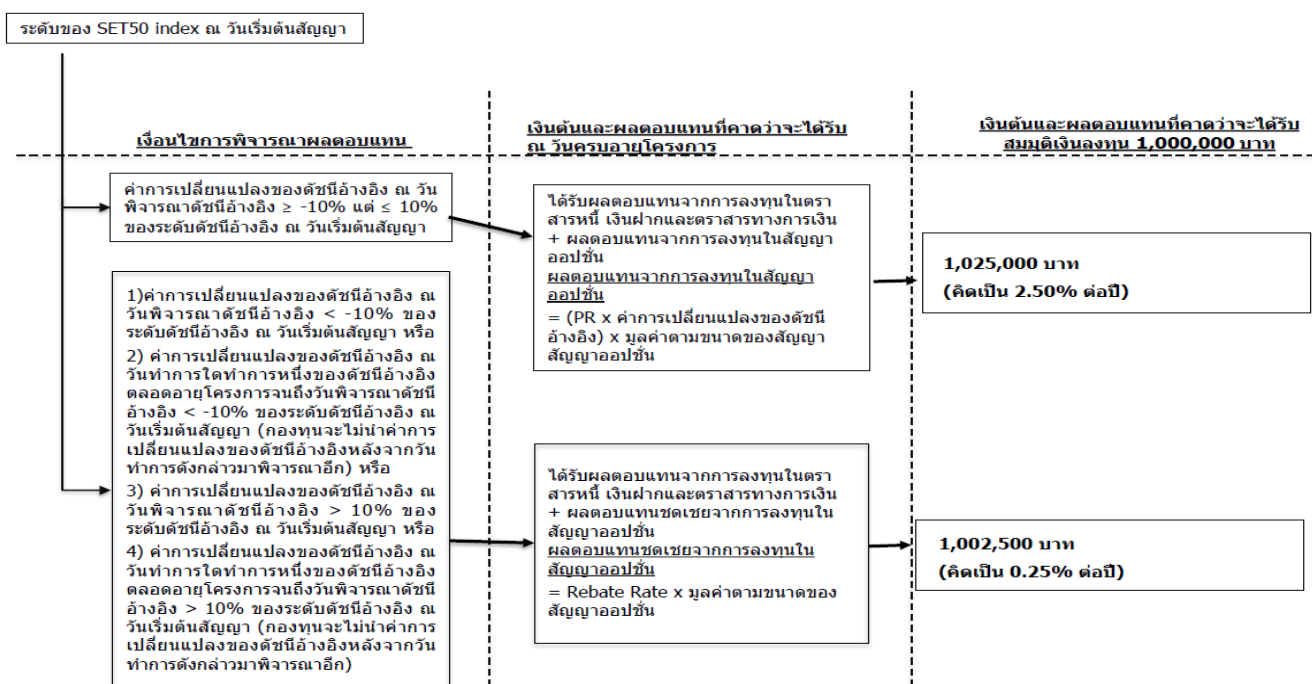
ระดับของ SET50 index ณ วันเริ่มต้นสัญญา

เงื่อนไขการพิจารณาผลตอบแทน

เงินต้นและผลตอบแทนที่คาดว่าจะได้รับ ณ วันครบอายุโครงการ

เงินต้นและผลตอบแทนที่คาดว่าจะได้รับ สมมติเงินลงทุน 1,000,000 บาท

ค่าการเปลี่ยนแปลงของดัชนีอ้างอิง ณ วันพิจารณาดัชนีอ้างอิง ≥ -10% แต่ ≤ 10% ของระดับดัชนีอ้างอิง ณ วันเริ่มต้นสัญญา

ได้รับผลตอบแทนจากการลงทุนในตราสารหนี้ เงินฝากและตราสารทางการเงิน + ผลตอบแทนจากการลงทุนในสัญญาออปชั่น
ผลตอบแทนจากการลงทุนในสัญญาออปชั่น
= (PR x ค่าการเปลี่ยนแปลงของดัชนีอ้างอิง) x มูลค่าตามขนาดของสัญญาสัญญาออปชั่น

1,025,000 บาท
(คิดเป็น 2.50% ต่อปี)

1)ค่าการเปลี่ยนแปลงของดัชนีอ้างอิง ณ วันพิจารณาดัชนีอ้างอิง < -10% ของระดับดัชนีอ้างอิง ณ วันเริ่มต้นสัญญา หรือ
2) ค่าการเปลี่ยนแปลงของดัชนีอ้างอิง ณ วันทำการใดทำการหนึ่งของดัชนีอ้างอิงตลอดอายุโครงการจนถึงวันพิจารณาดัชนีอ้างอิง < -10% ของระดับดัชนีอ้างอิง ณ วันเริ่มต้นสัญญา (กองทุนจะไม่นำค่าการเปลี่ยนแปลงของดัชนีอ้างอิงหลังจากวันทำการดังกล่าวมาพิจารณาอีก) หรือ
3) ค่าการเปลี่ยนแปลงของดัชนีอ้างอิง ณ วันพิจารณาดัชนีอ้างอิง > 10% ของระดับดัชนีอ้างอิง ณ วันเริ่มต้นสัญญา หรือ
4) ค่าการเปลี่ยนแปลงของดัชนีอ้างอิง ณ วันทำการใดทำการหนึ่งของดัชนีอ้างอิงตลอดอายุโครงการจนถึงวันพิจารณาดัชนีอ้างอิง > 10% ของระดับดัชนีอ้างอิง ณ วันเริ่มต้นสัญญา (กองทุนจะไม่นำค่าการเปลี่ยนแปลงของดัชนีอ้างอิงหลังจากวันทำการดังกล่าวมาพิจารณาอีก)

ได้รับผลตอบแทนจากการลงทุนในตราสารหนี้ เงินฝากและตราสารทางการเงิน + ผลตอบแทนชดเชยจากการลงทุนในสัญญาออปชั่น
ผลตอบแทนชดเชยจากการลงทุนในสัญญาออปชั่น
= Rebate Rate x มูลค่าตามขนาดของสัญญาออปชั่น

1,002,500 บาท
(คิดเป็น 0.25% ต่อปี)